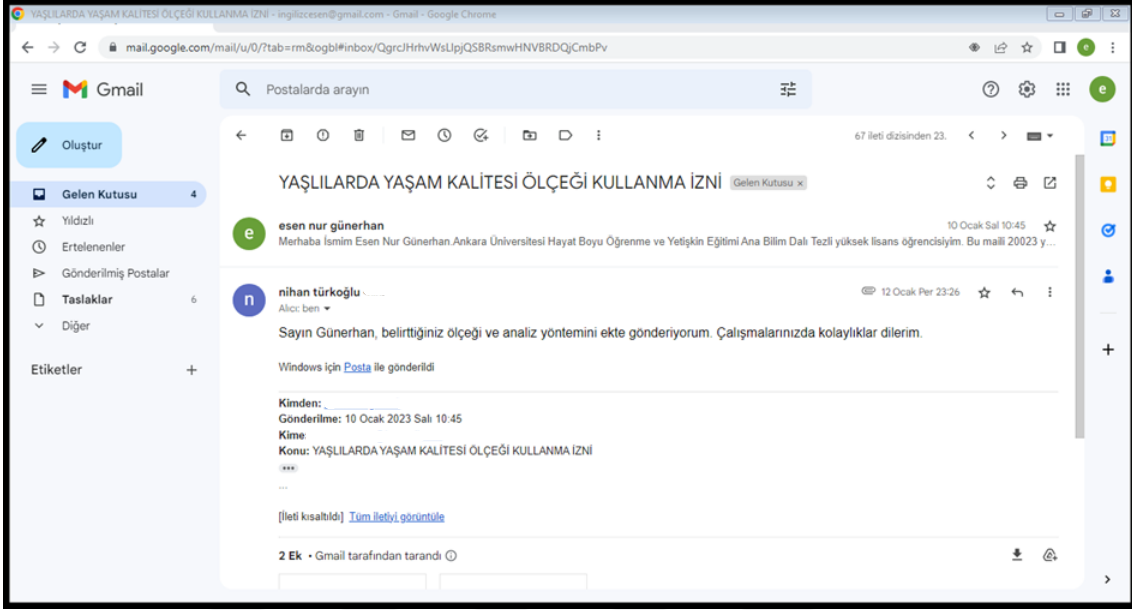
YAŞLILARDA YAŞAM KALİTESİ ÖLÇEĞİ KULLANMA İZNİ - ingilizcesen@gmail.com - Gmail - Google Chrome

mail.google.com/mail/u/0/?tab=rm&ogbl#inbox/QgrcJHrhvWsLlpjQSBRsmwHNVBRDQjCmbPv

Gmail

Postalarda arayın

Oluştur

Gelen Kutusu 4
Yıldızlı
Ertelenenler
Gönderilmiş Postalar
Taslaklar 6
Diğer

Etiketler +

67 ileti dizisinden 23.

YAŞLILARDA YAŞAM KALİTESİ ÖLÇEĞİ KULLANMA İZNİ Gelen Kutusu ×

esen nur günerhan
10 Ocak Sal 10:45
Merhaba İsmim Esen Nur Günerhan.Ankara Üniversitesi Hayat Boyu Öğrenme ve Yetişkin Eğitimi Ana Bilim Dalı Tezli yüksek lisans öğrencisiyim. Bu maili 20023 y...

nihan türkoğlu
12 Ocak Per 23:26
Alıcı: ben

Sayın Günerhan, belirttiğiniz ölçeği ve analiz yöntemini ekte gönderiyorum. Çalışmalarınızda kolaylıklar dilerim.

Windows için Posta ile gönderildi

Kimden:
Gönderilme: 10 Ocak 2023 Salı 10:45
Kime:
Konu: YAŞLILARDA YAŞAM KALİTESİ ÖLÇEĞİ KULLANMA İZNİ

...

[İleti kısaltıldı] Tüm iletiyi görüntüle

2 Ek • Gmail tarafından tarandı